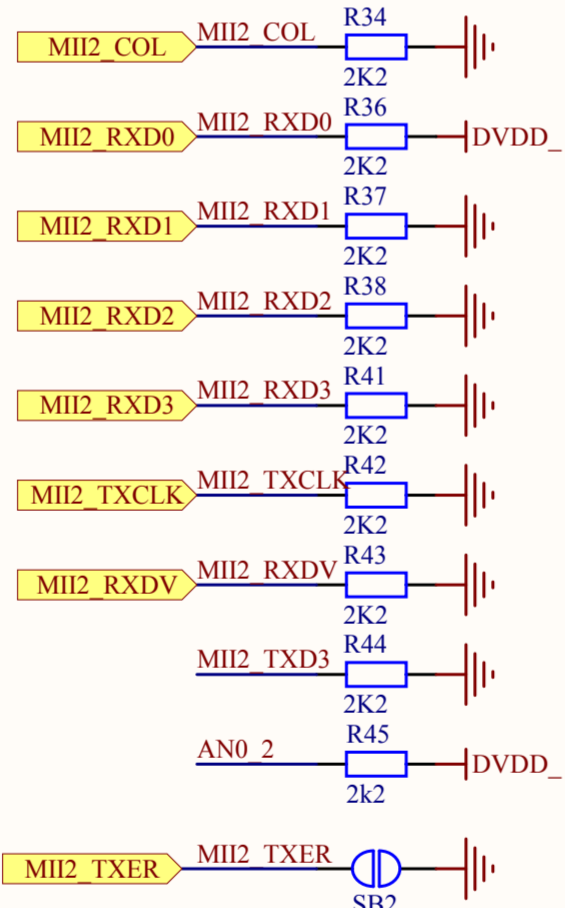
MII2_COL
MII2_COL
R34
2K2

MII2_RXD0
MII2_RXD0
R36
2K2
DVDD_

MII2_RXD1
MII2_RXD1
R37
2K2

MII2_RXD2
MII2_RXD2
R38
2K2

MII2_RXD3
MII2_RXD3
R41
2K2

MII2_TXCLK
MII2_TXCLK
R42
2K2

MII2_RXDV
MII2_RXDV
R43
2K2

MII2_TXD3
R44
2K2

AN0_2
R45
2k2
DVDD_

MII2_TXER
MII2_TXER
SB2